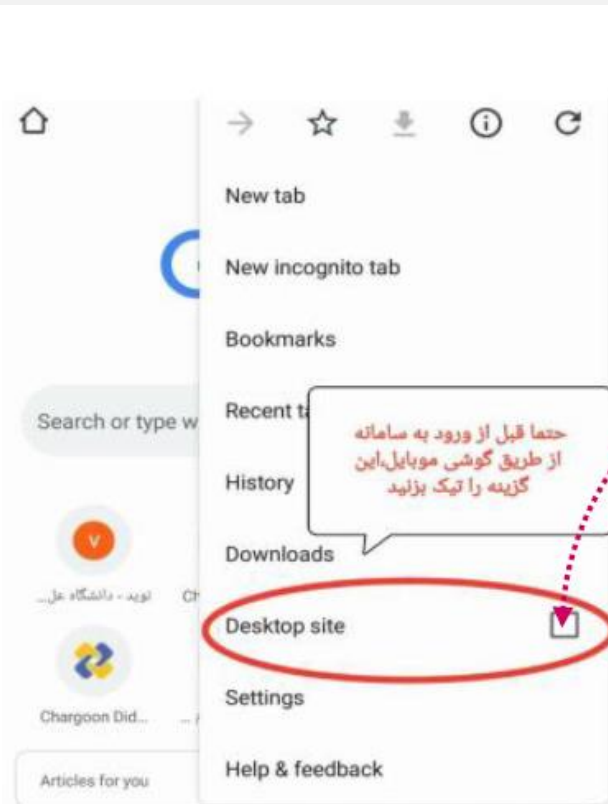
Search or type w

V

نوید - دانشگاه عل...

Ch

Chargoon Did...

Articles for you

New tab

New incognito tab

Bookmarks

Recent t

History

Downloads

Desktop site

Settings

Help & feedback

حتما قبل از ورود به سامانه از طریق گوشی موبایل،این گزینه را تیک بزنید